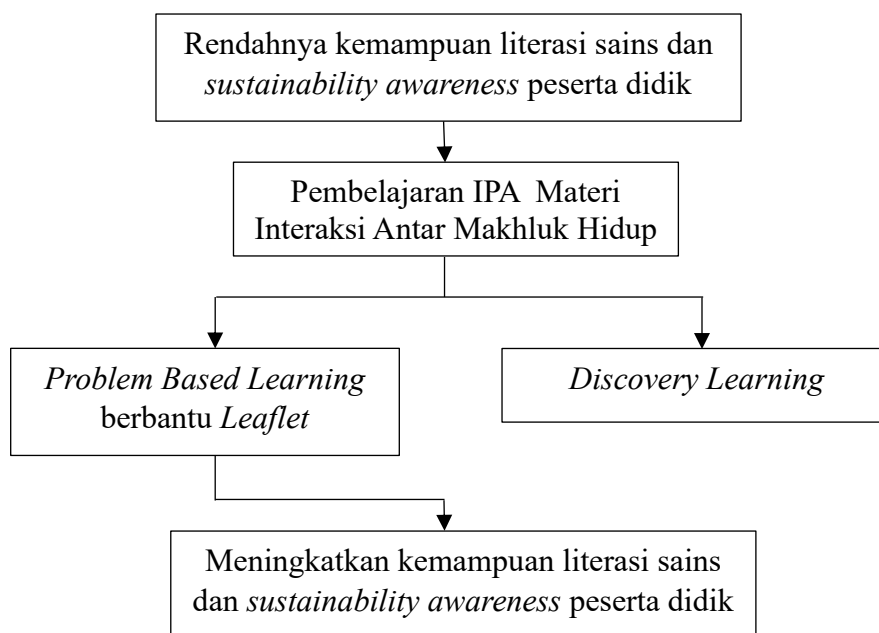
Rendahnya kemampuan literasi sains dan sustainability awareness peserta didik

Pembelajaran IPA Materi Interaksi Antar Makhluk Hidup

Problem Based Learning berbantu Leaflet

Discovery Learning

Meningkatkan kemampuan literasi sains dan sustainability awareness peserta didik